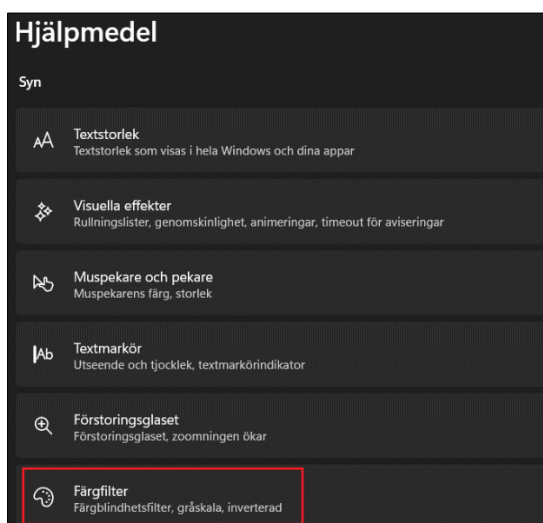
Hjälpmedel

Syn

AA Textstorlek
Textstorlek som visas i hela Windows och dina appar

Visuella effekter
Rullningslister, genomskinlighet, animeringar, timeout för aviseringar

Muspekare och pekare
Muspekarens färg, storlek

Ab Textmarkör
Utseende och tjocklek, textmarkörindikator

Förstoringsglaset
Förstoringsglaset, zoomningen ökar

Färgfilter
Färgblindhetsfilter, gråskala, inverterad